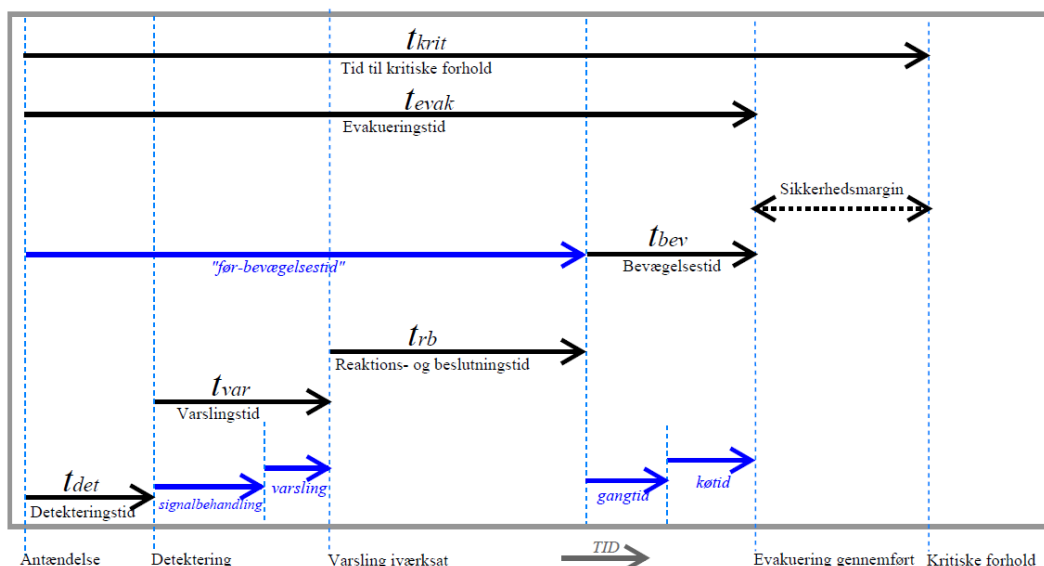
$t_{krit}$
Tid til kritiske forhold

$t_{evak}$
Evakueringstid

Sikkerhedsmargin

"før-bevægelsestid"

$t_{bev}$
Bevægelsestid

$t_{rb}$
Reaktions- og beslutningstid

$t_{var}$
Varslingstid

$t_{det}$
Detekteringstid

signalbehandling

varsling

gangtid

køtid

Antændelse

Detektering

Varsling iværksat

TID

Evakuering gennemført

Kritiske forhold